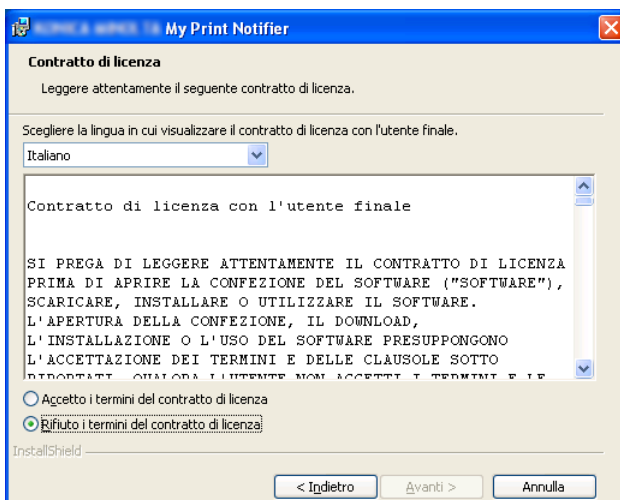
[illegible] My Print Notifier

Contratto di licenza

Leggere attentamente il seguente contratto di licenza.

Scegliere la lingua in cui visualizzare il contratto di licenza con l'utente finale.

Italiano

Contratto di licenza con l'utente finale

SI PREGA DI LEGGERE ATTENTAMENTE IL CONTRATTO DI LICENZA PRIMA DI APRIRE LA CONFEZIONE DEL SOFTWARE ("SOFTWARE"), SCARICARE, INSTALLARE O UTILIZZARE IL SOFTWARE. L'APERTURA DELLA CONFEZIONE, IL DOWNLOAD, L'INSTALLAZIONE O L'USO DEL SOFTWARE PRESUPPONGONO L'ACCETTAZIONE DEI TERMINI E DELLE CLAUSOLE SOTTO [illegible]

Accetto i termini del contratto di licenza

Rifiuto i termini del contratto di licenza

InstallShield

< Indietro

Avanti >

Annulla